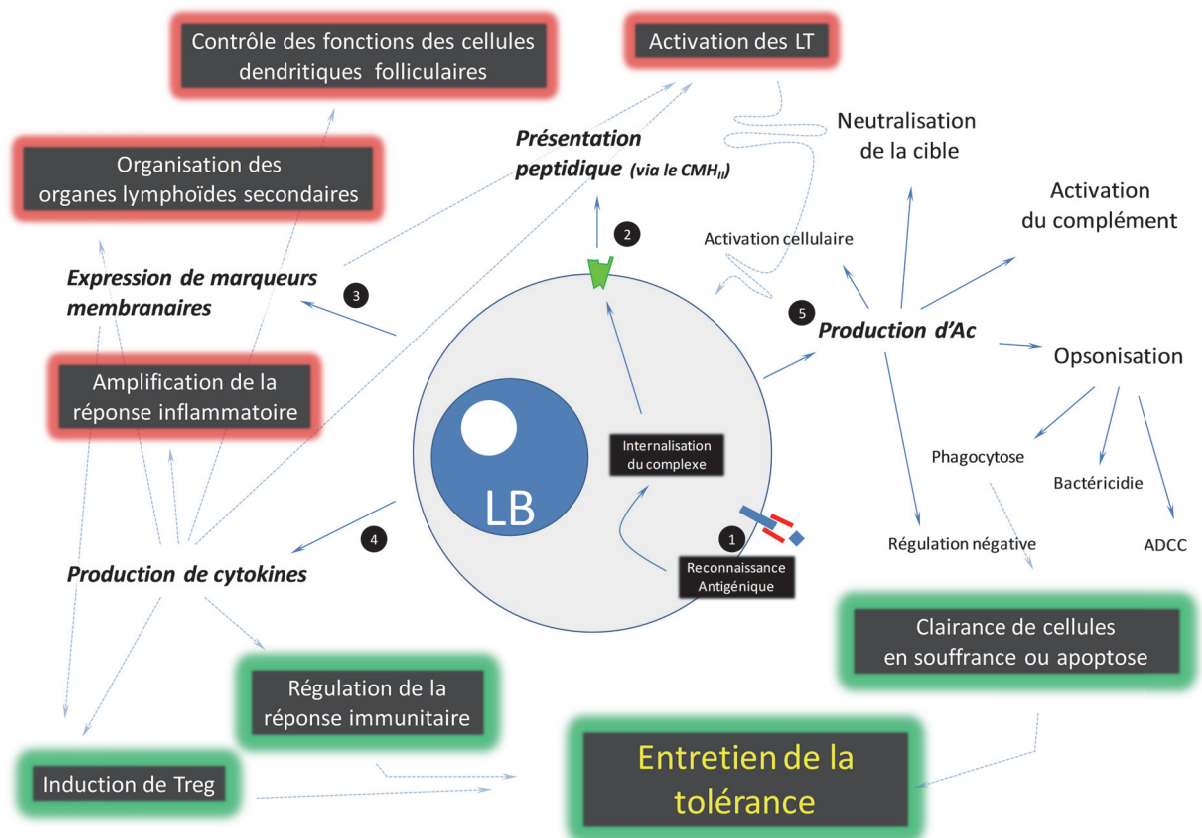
Contrôle des fonctions des cellules dendritiques folliculaires

Activation des LT

Organisation des organes lymphoïdes secondaires

Présentation peptidique (via le $CMH_{II}$)

Neutralisation de la cible

Activation du complément

2

Activation cellulaire

Expression de marqueurs membranaires

3

5

Production d'Ac

Opsonisation

Amplification de la réponse inflammatoire

Internalisation du complexe

Phagocytose

Bactéricidie

LB

4

1

Régulation négative

ADCC

Production de cytokines

Reconnaissance Antigénique

Clairance de cellules en souffrance ou apoptose

Régulation de la réponse immunitaire

Induction de Treg

Entretien de la tolérance